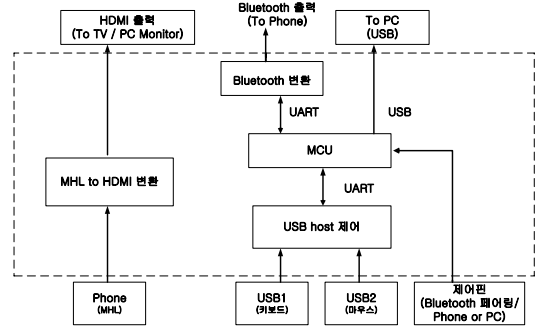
HDMI 출력
(To TV / PC Monitor)

Bluetooth 출력
(To Phone)

To PC
(USB)

Bluetooth 변환

UART

USB

MCU

UART

MHL to HDMI 변환

USB host 제어

Phone
(MHL)

USB1
(키보드)

USB2
(마우스)

제어핀
(Bluetooth 페어링/
Phone or PC)